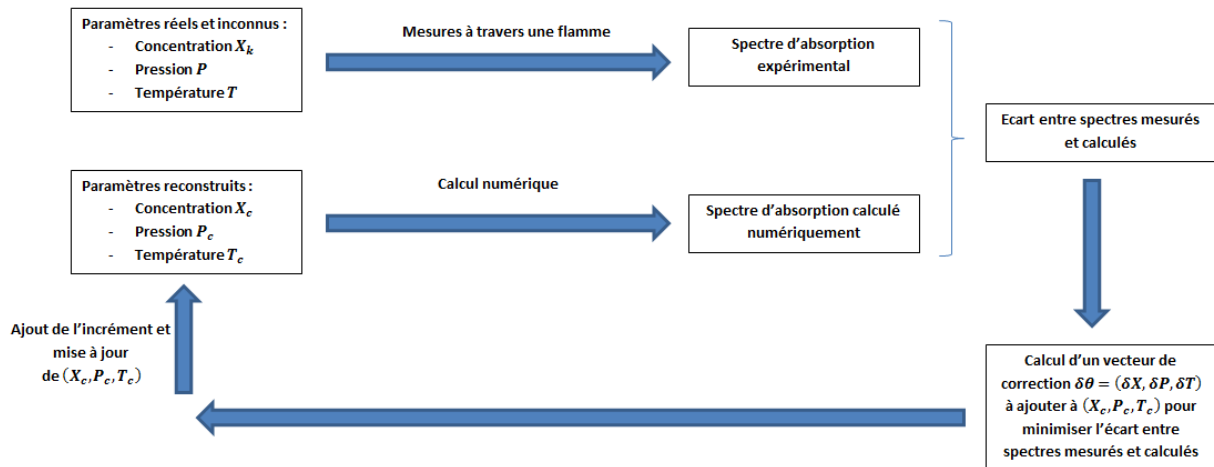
Paramètres réels et inconnus :
- Concentration $X_k$
- Pression $P$
- Température $T$

Mesures à travers une flamme

Spectre d'absorption expérimental

Paramètres reconstruits :
- Concentration $X_c$
- Pression $P_c$
- Température $T_c$

Calcul numérique

Spectre d'absorption calculé numériquement

Ecart entre spectres mesurés et calculés

Calcul d'un vecteur de correction $\delta\theta = (\delta X, \delta P, \delta T)$ à ajouter à $(X_c, P_c, T_c)$ pour minimiser l'écart entre spectres mesurés et calculés

Ajout de l'incrément et mise à jour de $(X_c, P_c, T_c)$